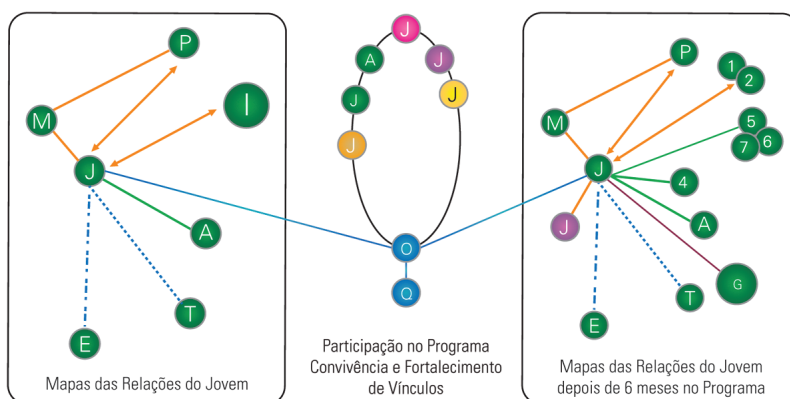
P
M
I
J
A
T
E
Mapas das Relações do Jovem

J
A
J
J
J
O
Q
Participação no Programa Convivência e Fortalecimento de Vínculos

P
1
2
M
5
6
7
J
4
J
A
G
T
E
Mapas das Relações do Jovem depois de 6 meses no Programa